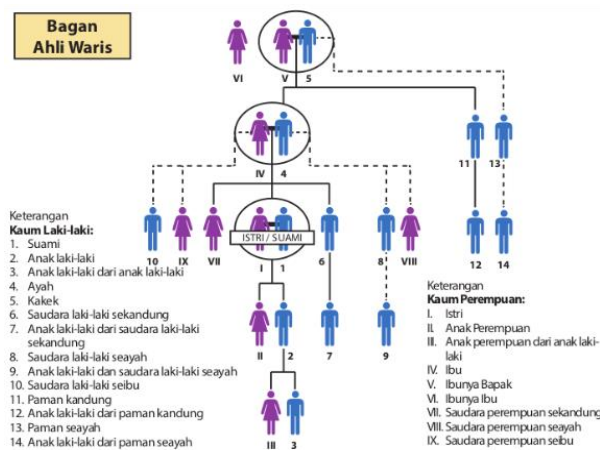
Bagan
Ahli Waris

VI V 5

IV 4

11 13

10 IX VII ISTRI / SUAMI I 1 6 8 VIII

12 14

II 2 7 9

III 3

Keterangan
Kaum Laki-laki:
1. Suami
2. Anak laki-laki
3. Anak laki-laki dari anak laki-laki
4. Ayah
5. Kakek
6. Saudara laki-laki sekandung
7. Anak laki-laki dari saudara laki-laki sekandung
8. Saudara laki-laki seayah
9. Anak laki-laki dan saudara laki-laki seayah
10. Saudara laki-laki seibu
11. Paman kandung
12. Anak laki-laki dari paman kandung
13. Paman seayah
14. Anak laki-laki dari paman seayah

Keterangan
Kaum Perempuan:
I. Istri
II. Anak Perempuan
III. Anak perempuan dari anak laki-laki
IV. Ibu
V. Ibunya Bapak
VI. Ibunya Ibu
VII. Saudara perempuan sekandung
VIII. Saudara perempuan seayah
IX. Saudara perempuan seibu